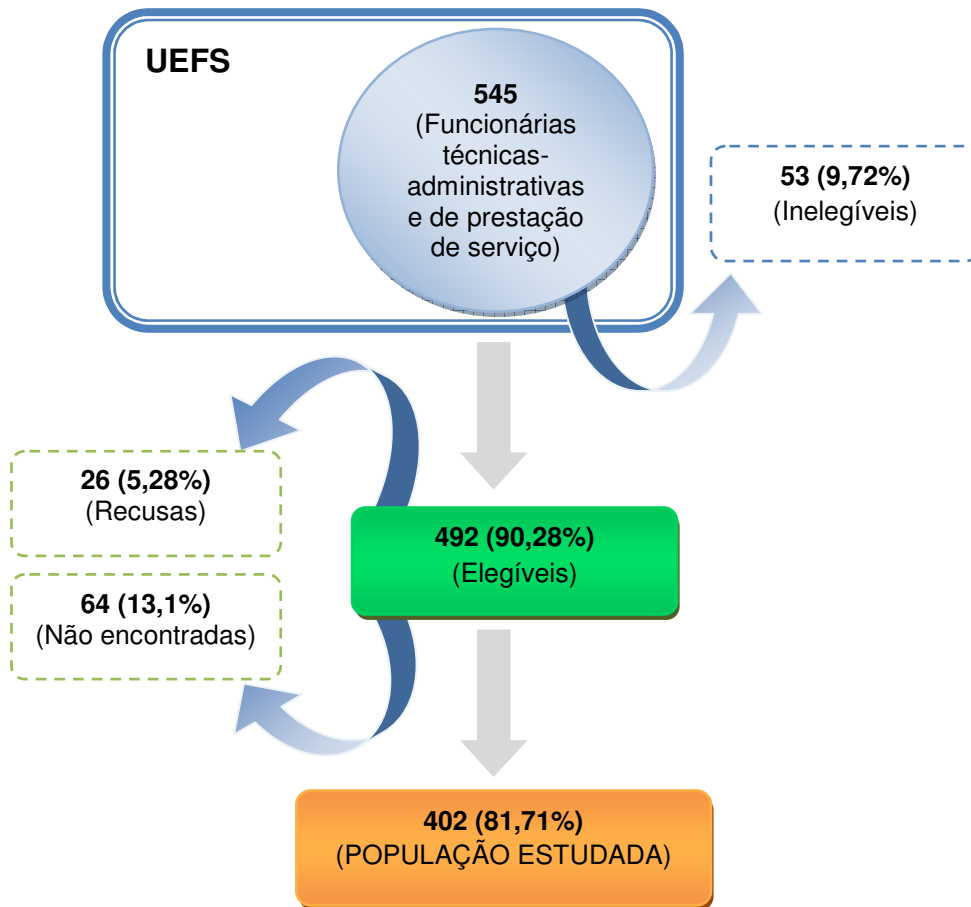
UEFS

545
(Funcionárias técnicas-administrativas e de prestação de serviço)

53 (9,72%)
(Inelegíveis)

26 (5,28%)
(Recusas)

64 (13,1%)
(Não encontradas)

492 (90,28%)
(Elegíveis)

402 (81,71%)
(POPULAÇÃO ESTUDADA)